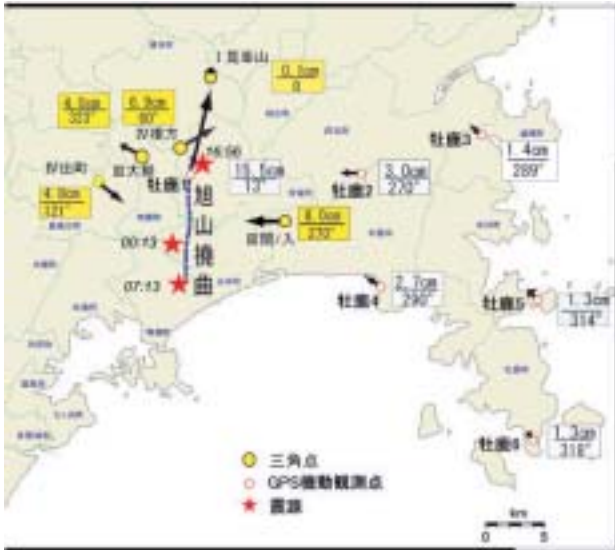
1 旭寺山
0.2cm
8°

4.9cm
333°

6.9cm
80°

IV 権方

IV 田町

旧大館

4.0cm
121°

06:06

牡鹿1

旭
山
撓
曲

11.5cm
13°

3.0cm
270°

牡鹿2

牡鹿3
1.4cm
289°

8.0cm
270°

田間ノ入

00:13

07:13

2.7cm
290°
牡鹿4

牡鹿5
1.3cm
314°

牡鹿6
1.3cm
318°

三角点
GPS機動観測点
震源

km
0 5